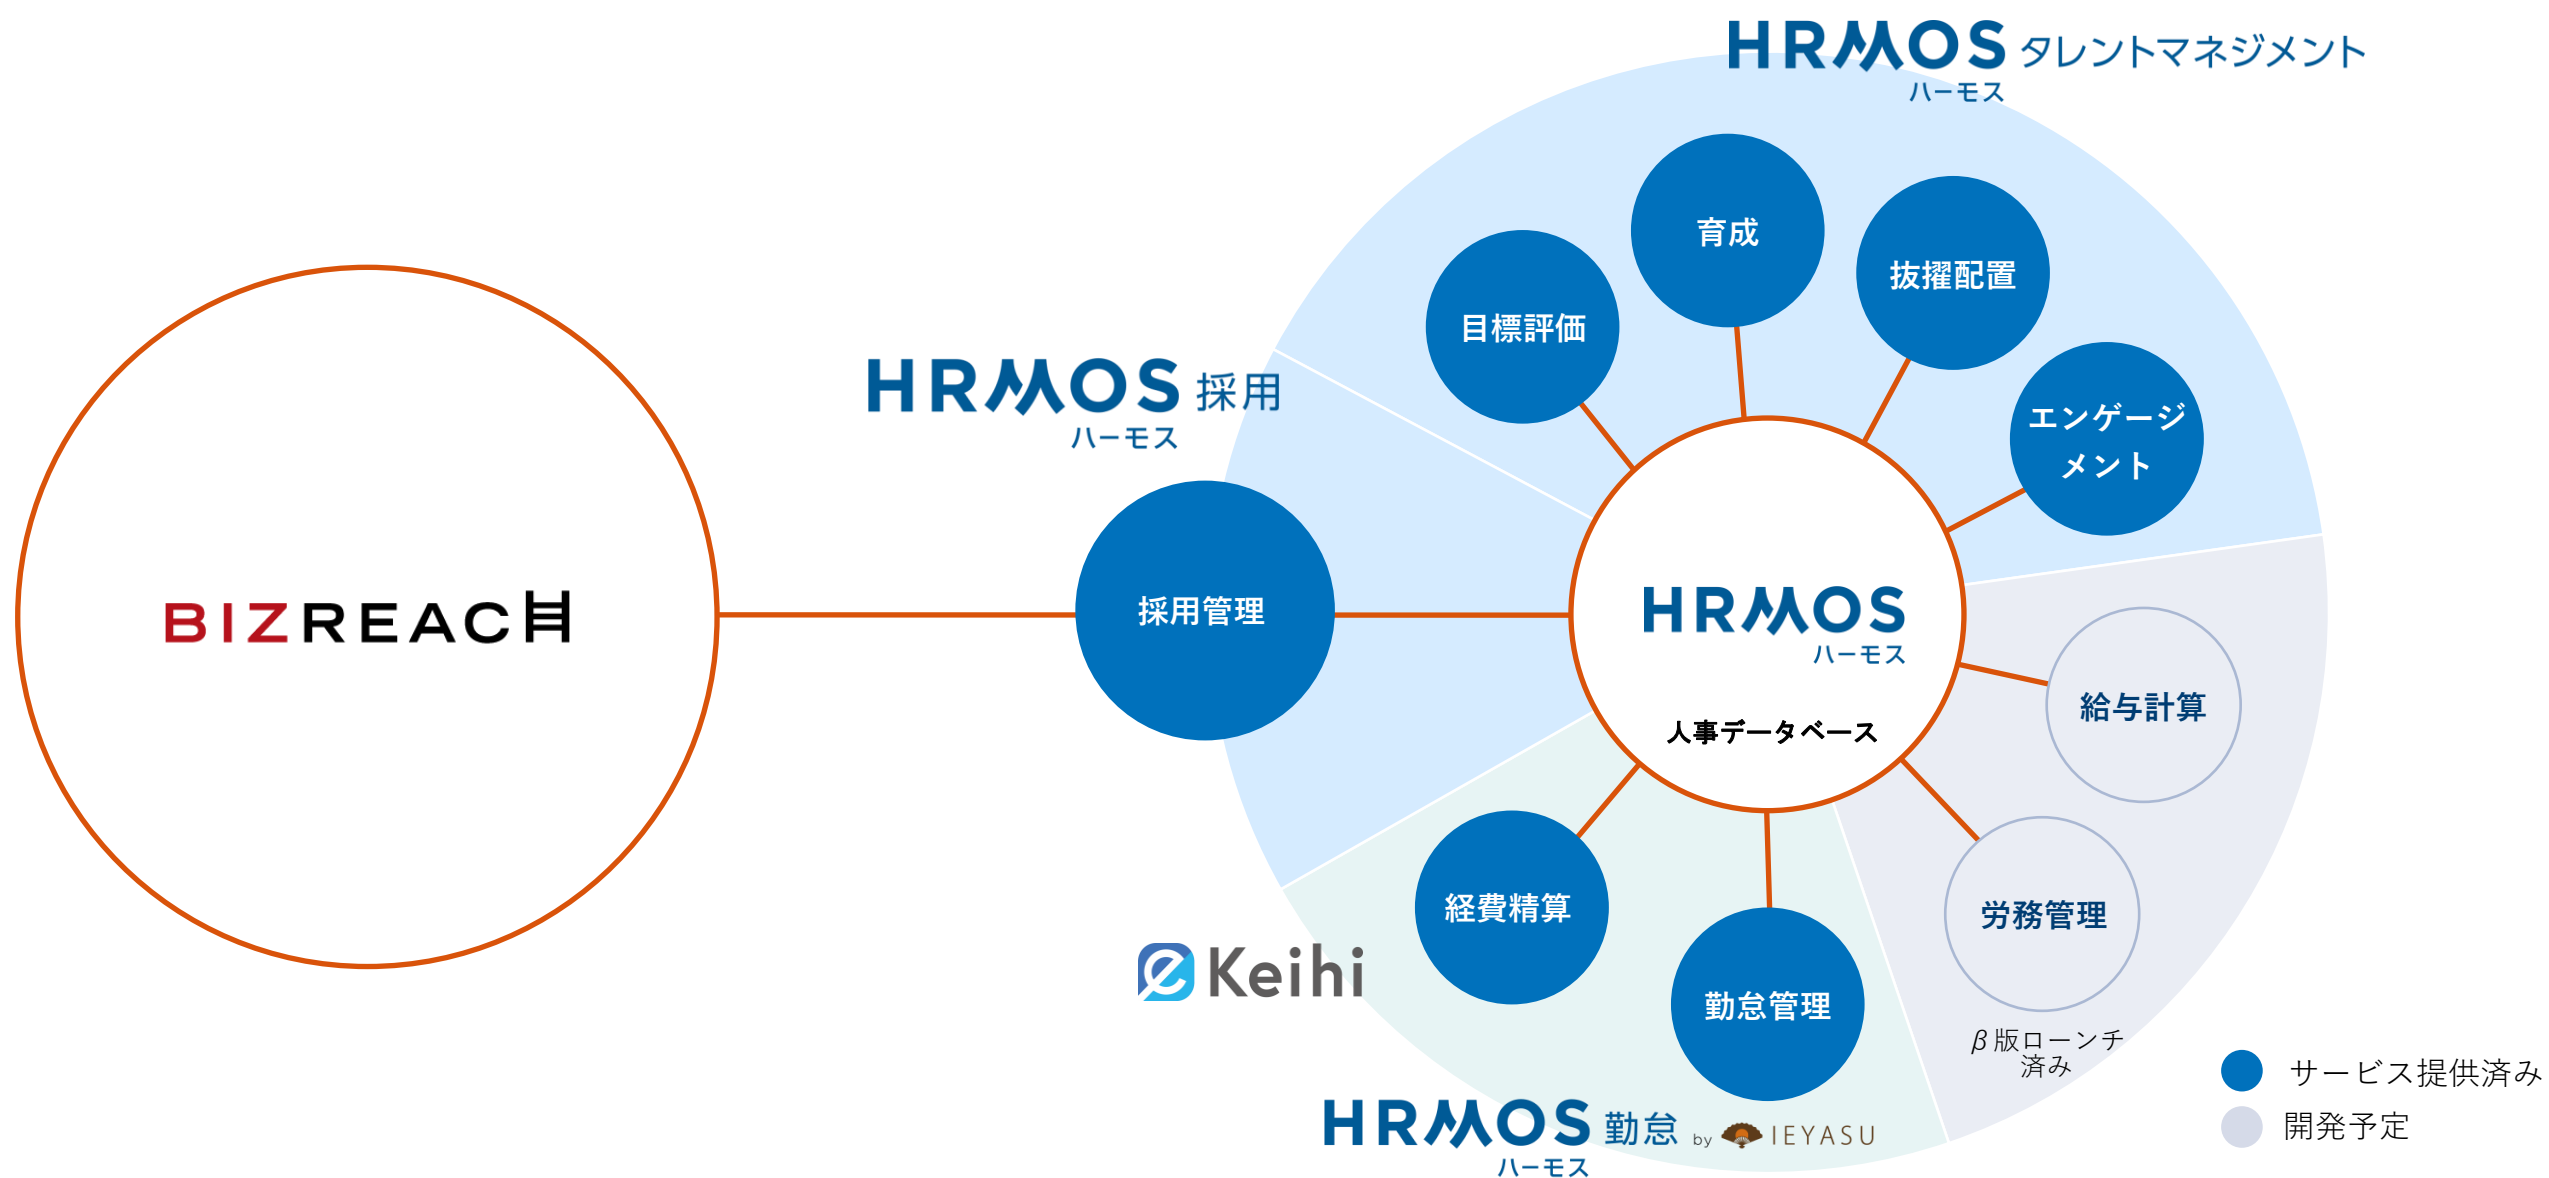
HRMOS タレントマネジメント
ハーモス

育成

抜擢配置

目標評価

エンゲージメント

HRMOS 採用
ハーモス

BIZREACH

採用管理

HRMOS
ハーモス
人事データベース

給与計算

労務管理
β版ローンチ済み

経費精算

勤怠管理

Keihi

HRMOS 勤怠 by IEYASU
ハーモス

サービス提供済み
開発予定